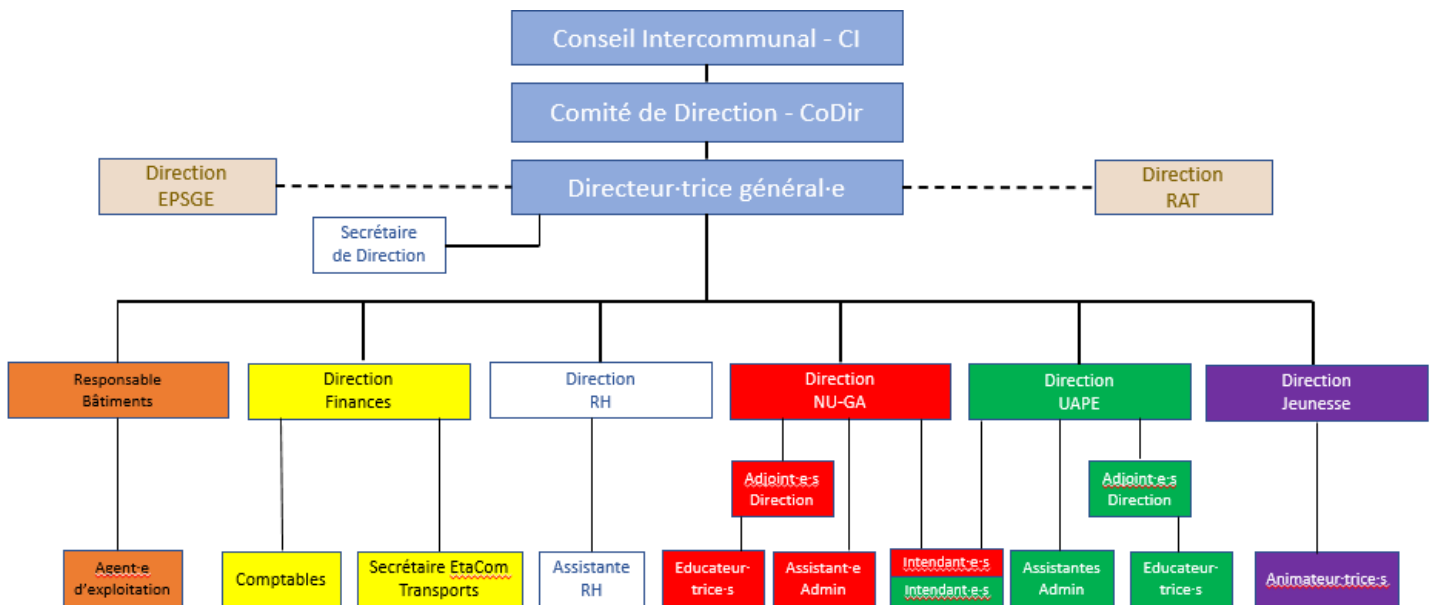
Conseil Intercommunal - CI

Comité de Direction - CoDir

Direction EPSGE

Directeur·trice général·e

Direction RAT

Secrétaire de Direction

Responsable Bâtiments

Direction Finances

Direction RH

Direction NU-GA

Direction UAPE

Direction Jeunesse

Adjoint·e·s Direction

Adjoint·e·s Direction

Agent·e d'exploitation

Comptables

Secrétaire EtaCom Transports

Assistante RH

Educateur·trice·s

Assistant·e Admin

Intendant·e·s

Intendant·e·s

Assistantes Admin

Educateur·trice·s

Animateur·trice·s